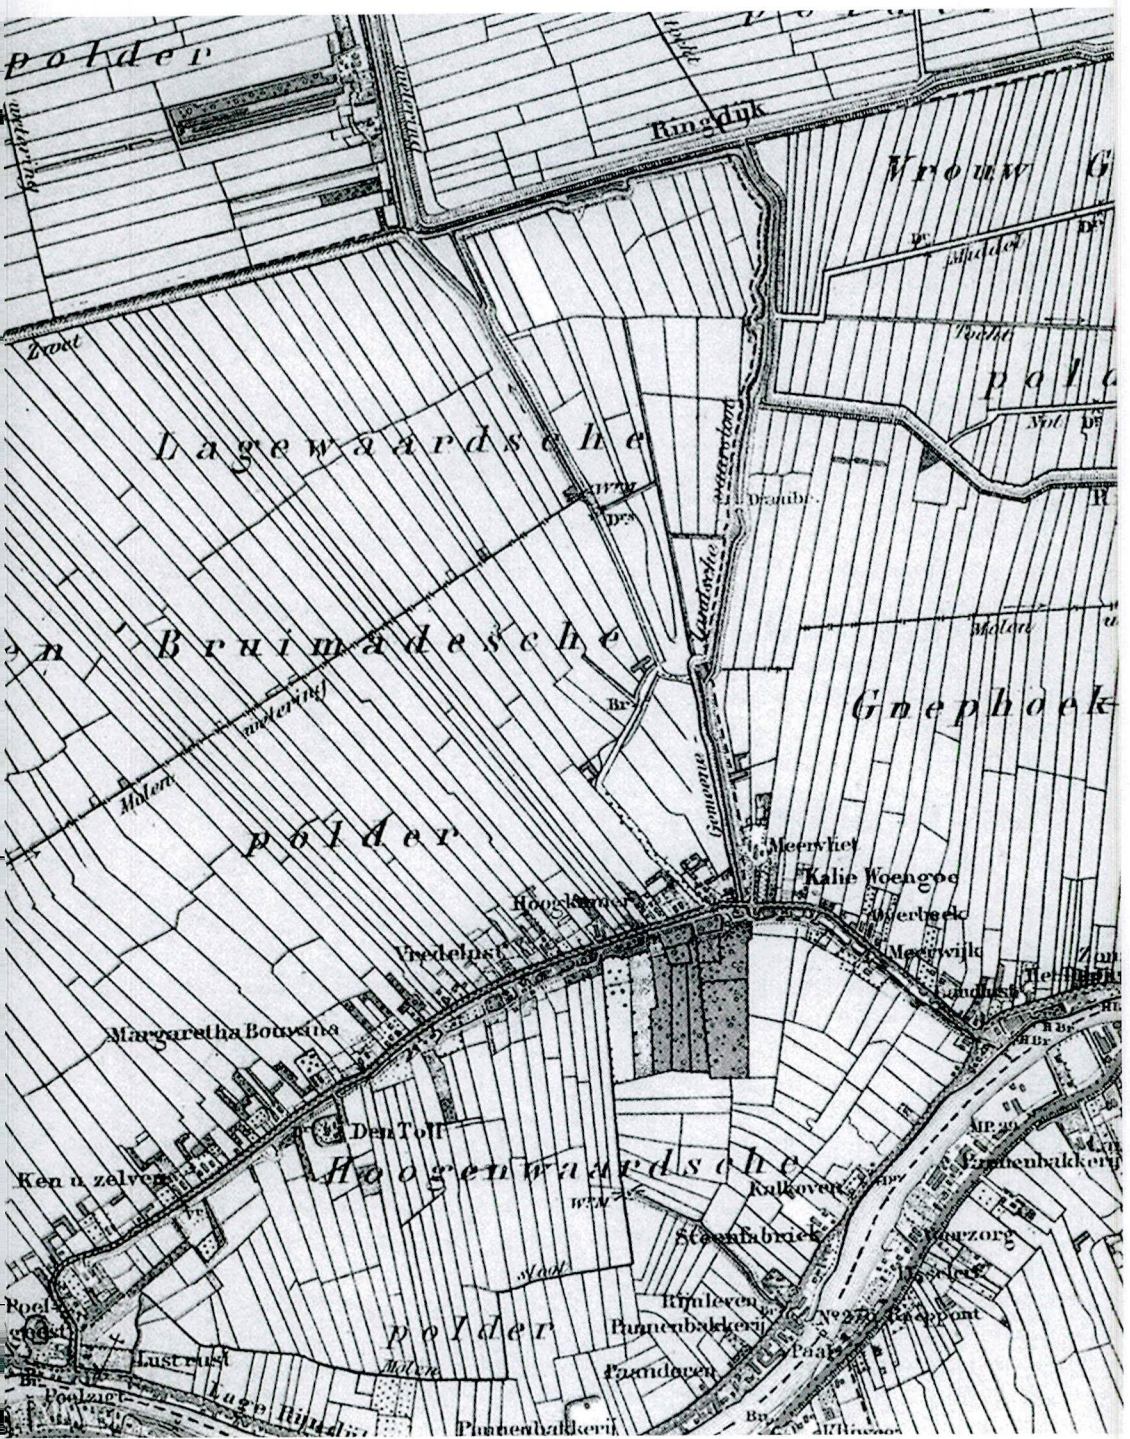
polder

Ringdijk

Vrouw G

Mulder

Tocht

pol

Zwet

Lagewaardsche

Dr.

Gemeene Laadsche wetering

en Bruimadesche

wetering

Molen

Molen

Gnephoek

polder

Meerwliet

Kalie Woengoe

Overbeek

Meerwijk

Hooglust

Vredelust

Margaretha Bouwina

Landlust

Den Toll

Ken u zelven

Hoogenwaardsche

Kalkoven

Pannenbakkerij

Steenfabriek

Voorzorg

sloot

Rijnleven

Pannenbakkerij

Nº 27

Poel

Lust rust

polder

Molen

Paandoren

Poelzigt

Lage Rijndijk

Pannenbakkerij

Paal

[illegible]